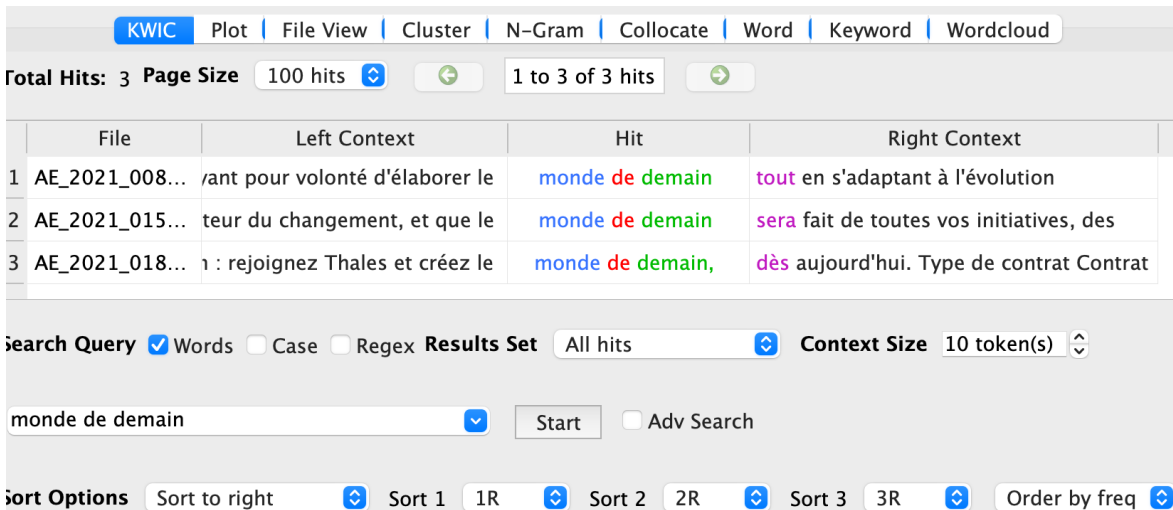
KWIC | Plot | File View | Cluster | N-Gram | Collocate | Word | Keyword | Wordcloud

Total Hits: 3 Page Size 100 hits 1 to 3 of 3 hits

| | File | Left Context | Hit | Right Context |
|---|---|---|---|---|
| 1 | AE_2021_008... | vant pour volonté d'élaborer le | monde de demain | tout en s'adaptant à l'évolution |
| 2 | AE_2021_015... | teur du changement, et que le | monde de demain | sera fait de toutes vos initiatives, des |
| 3 | AE_2021_018... | ı : rejoignez Thales et créez le | monde de demain, | dès aujourd'hui. Type de contrat Contrat |

Search Query Words Case Regex Results Set All hits Context Size 10 token(s)

monde de demain Start Adv Search

Sort Options Sort to right Sort 1 1R Sort 2 2R Sort 3 3R Order by freq